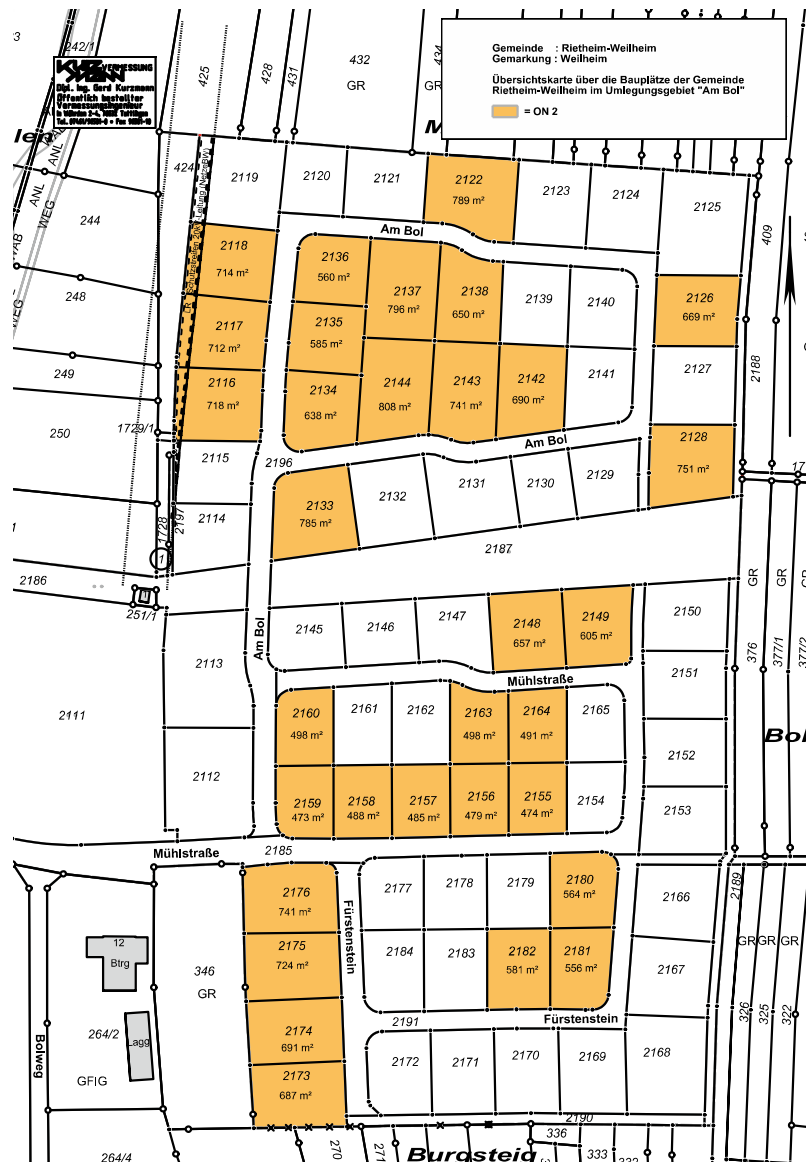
Gemeinde : Rietheim-Weilheim
Gemarkung : Weilheim
Übersichtskarte über die Bauplätze der Gemeinde Rietheim-Weilheim im Umlegungsgebiet "Am Bol"
= ON 2

KURZ VERMESSUNG
Dipl. Ing. Gerd Kurzmann
Öffentlich bestellter Vermessungsingenieur
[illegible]
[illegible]

3
242/1
425
428
431
432
GR
434
424
2119
2120
2121
2122
789 m²
2123
2124
2125
244
ANL
WEG
ANL
WEG
AB
Am Bol
409
2118
714 m²
2136
560 m²
2137
796 m²
2138
650 m²
2139
2140
2126
669 m²
248
WEG
2117
712 m²
2135
585 m²
2188
249
2116
718 m²
2134
638 m²
2144
808 m²
2143
741 m²
2142
690 m²
2141
2127
250
1729/1
Am Bol
2128
751 m²
2115
2196
2133
785 m²
2132
2131
2130
2129
17
2114
1728
2197
1
2187
2186
251/1
2145
2146
2147
2148
657 m²
2149
605 m²
2150
GR
GR
GR
Am Bol
2113
Mühlstraße
2151
376
377/1
377/2
2111
2160
498 m²
2161
2162
2163
498 m²
2164
491 m²
2165
Bol
2112
2152
2159
473 m²
2158
488 m²
2157
485 m²
2156
479 m²
2155
474 m²
2154
2153
Mühlstraße
2185
2176
741 m²
2177
2178
2179
2180
564 m²
2166
2189
12
Btrg
Fürstenstein
346
GR
2175
724 m²
2184
2183
2182
581 m²
2181
556 m²
2167
GR GR GR
264/2
Lagg
2174
691 m²
2191
Fürstenstein
326
325
322
Bolweg
GFIG
2173
687 m²
2172
2171
2170
2169
2168
2190
264/4
270
271
336
333
332
Burgsteig